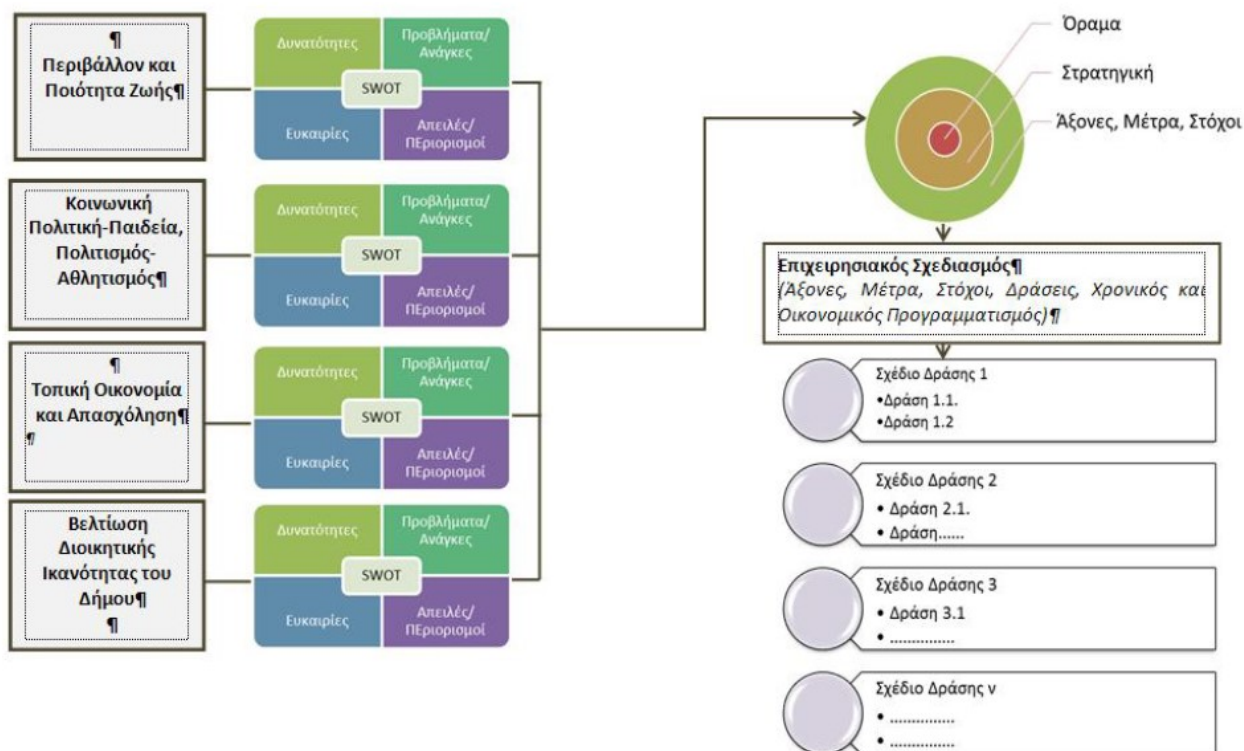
¶
Περιβάλλον και Ποιότητα Ζωής¶

Δυνατότητες
Προβλήματα/ Ανάγκες
SWOT
Ευκαιρίες
Απειλές/ ΠΕριορισμοί

Κοινωνική Πολιτική-Παιδεία, Πολιτισμός-Αθλητισμός¶

Δυνατότητες
Προβλήματα/ Ανάγκες
SWOT
Ευκαιρίες
Απειλές/ ΠΕριορισμοί

¶
Τοπική Οικονομία και Απασχόληση¶
¶

Δυνατότητες
Προβλήματα/ Ανάγκες
SWOT
Ευκαιρίες
Απειλές/ ΠΕριορισμοί

Βελτίωση Διοικητικής Ικανότητας του Δήμου¶
¶

Δυνατότητες
Προβλήματα/ Ανάγκες
SWOT
Ευκαιρίες
Απειλές/ ΠΕριορισμοί

Όραμα
Στρατηγική
Άξονες, Μέτρα, Στόχοι

Επιχειρησιακός Σχεδιασμός¶
(Άξονες, Μέτρα, Στόχοι, Δράσεις, Χρονικός και Οικονομικός Προγραμματισμός)¶

Σχέδιο Δράσης 1
•Δράση 1.1.
•Δράση 1.2

Σχέδιο Δράσης 2
• Δράση 2.1.
• Δράση......

Σχέδιο Δράσης 3
• Δράση 3.1
• ...............

Σχέδιο Δράσης ν
• ...............
• ...............